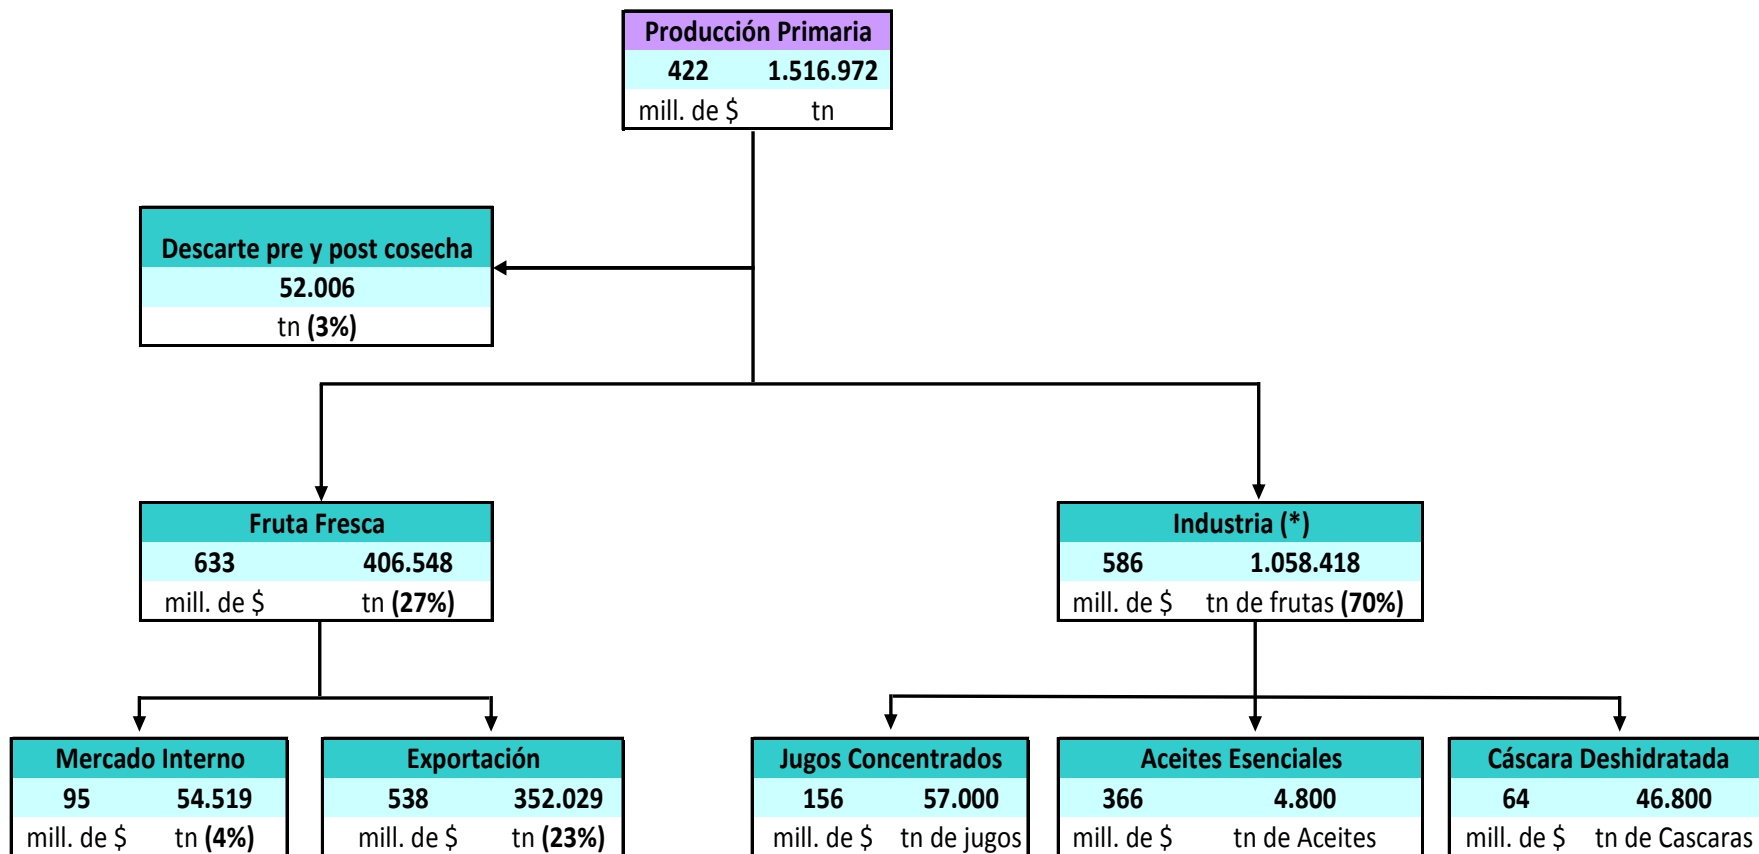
Producción Primaria
422 1.516.972
mill. de $ tn

Descarte pre y post cosecha
52.006
tn (3%)

Fruta Fresca
633 406.548
mill. de $ tn (27%)

Industria (*)
586 1.058.418
mill. de $ tn de frutas (70%)

Mercado Interno
95 54.519
mill. de $ tn (4%)

Exportación
538 352.029
mill. de $ tn (23%)

Jugos Concentrados
156 57.000
mill. de $ tn de jugos

Aceites Esenciales
366 4.800
mill. de $ tn de Aceites

Cáscara Deshidratada
64 46.800
mill. de $ tn de Cascaras